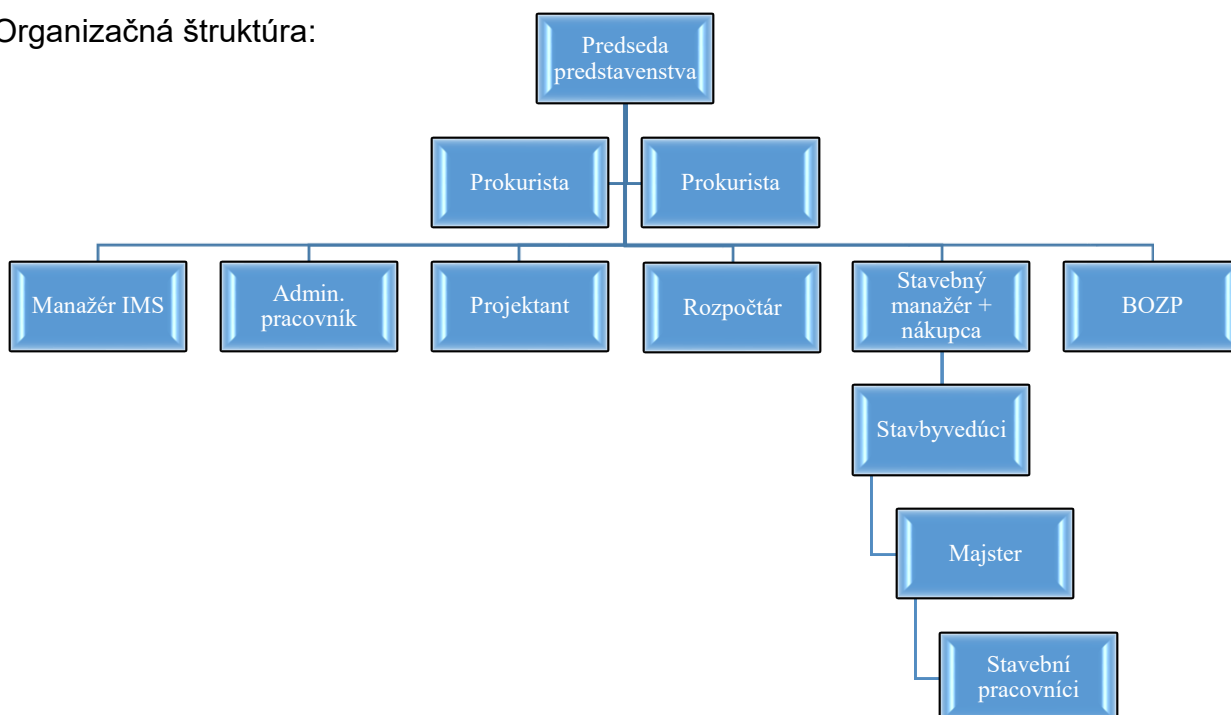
Organizačná štruktúra:

Predseda predstavenstva

Prokurista

Prokurista

Manažér IMS

Admin. pracovník

Projektant

Rozpočtár

Stavebný manažér + nákupca

BOZP

Stavbyvedúci

Majster

Stavební pracovníci